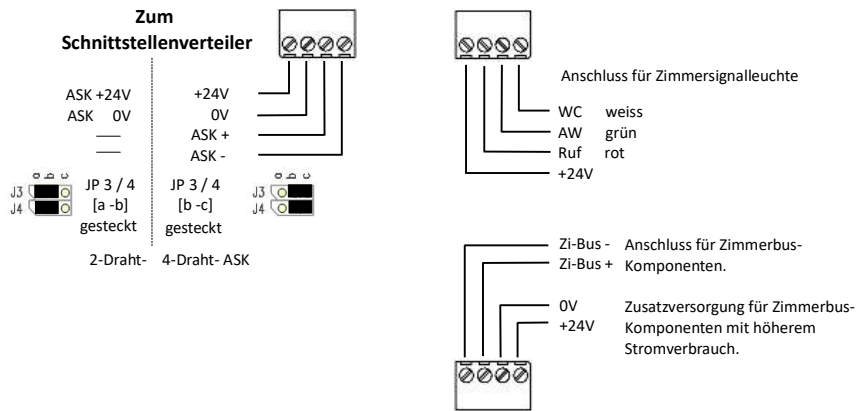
Zum Schnittstellenverteiler

ASK +24V
ASK 0V
——
——

+24V
0V
ASK +
ASK -

a b c
J3
J4

JP 3 / 4
[a -b]
gesteckt

JP 3 / 4
[b -c]
gesteckt

a b c
J3
J4

2-Draht-
4-Draht- ASK

Anschluss für Zimmersignalleuchte

WC weiss
AW grün
Ruf rot
+24V

Zi-Bus -
Zi-Bus +
Anschluss für Zimmerbus-Komponenten.

0V
+24V
Zusatzversorgung für Zimmerbus-Komponenten mit höherem Stromverbrauch.